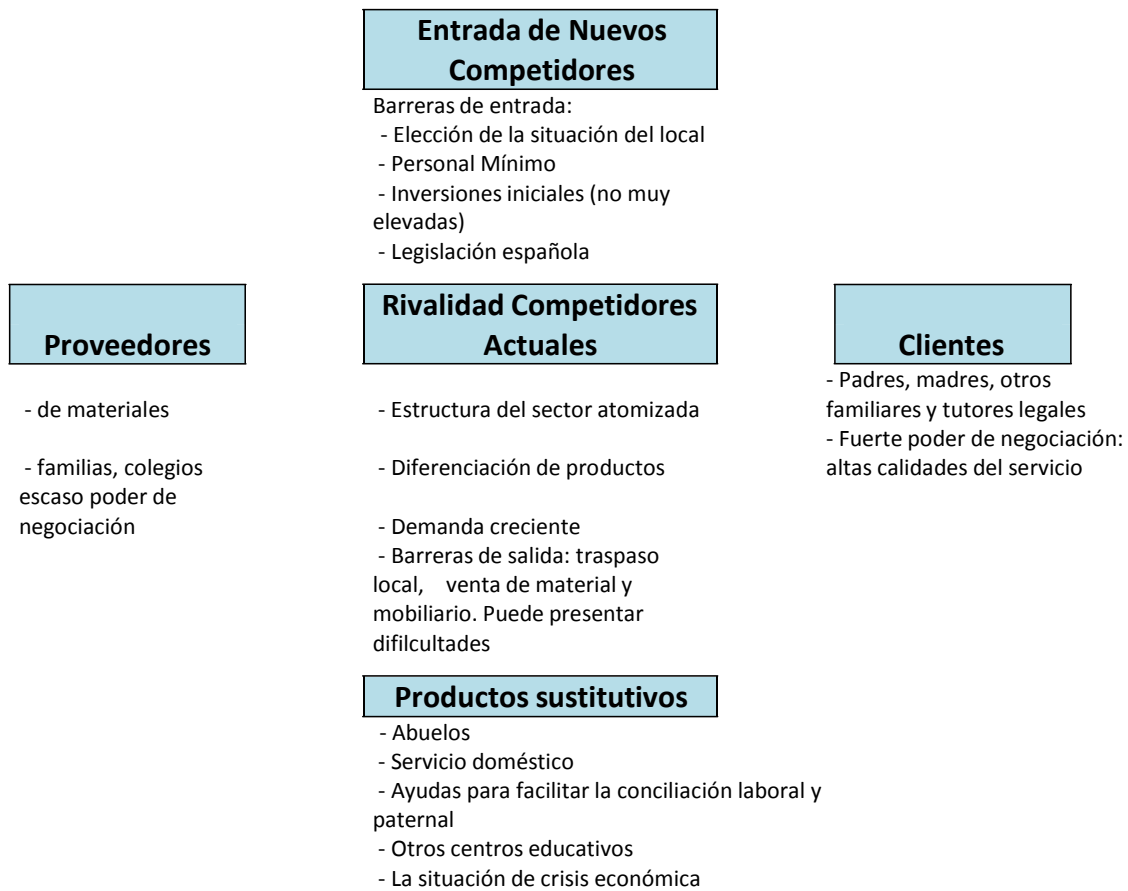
Entrada de Nuevos Competidores

Barreras de entrada:
- Elección de la situación del local
- Personal Mínimo
- Inversiones iniciales (no muy elevadas)
- Legislación española

Proveedores

- de materiales

- familias, colegios escaso poder de negociación

Rivalidad Competidores Actuales

- Estructura del sector atomizada

- Diferenciación de productos

- Demanda creciente
- Barreras de salida: traspaso local, venta de material y mobiliario. Puede presentar difilcultades

Clientes

- Padres, madres, otros familiares y tutores legales
- Fuerte poder de negociación: altas calidades del servicio

Productos sustitutivos

- Abuelos
- Servicio doméstico
- Ayudas para facilitar la conciliación laboral y paternal
- Otros centros educativos
- La situación de crisis económica